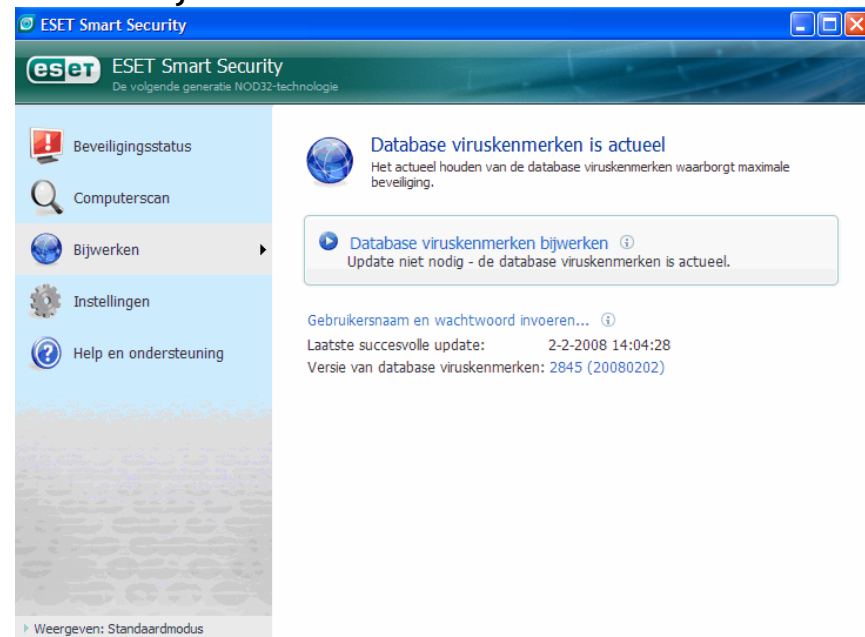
ESET Smart Security

eset ESET Smart Security
De volgende generatie NOD32-technologie

Beveiligingsstatus

Computerscan

Bijwerken

Instellingen

Help en ondersteuning

Database viruskenmerken is actueel
Het actueel houden van de database viruskenmerken waarborgt maximale beveiliging.

Database viruskenmerken bijwerken
Update niet nodig - de database viruskenmerken is actueel.

Gebruikersnaam en wachtwoord invoeren...
Laatste succesvolle update: 2-2-2008 14:04:28
Versie van database viruskenmerken: 2845 (20080202)

Weergeven: Standaardmodus